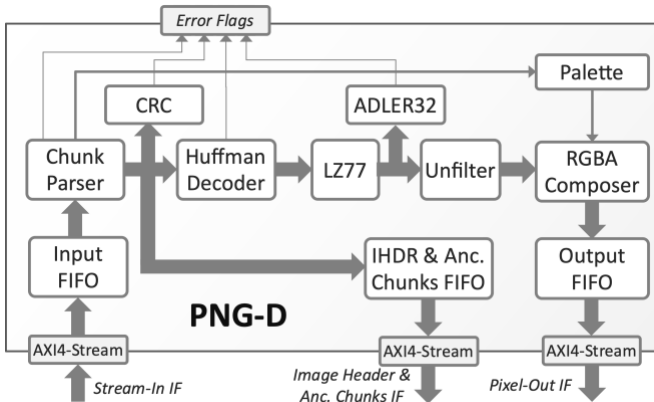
Error Flags

CRC

ADLER32

Palette

Chunk Parser

Huffman Decoder

LZ77

Unfilter

RGBA Composer

Input FIFO

IHDR & Anc. Chunks FIFO

Output FIFO

PNG-D

AXI4-Stream

AXI4-Stream

AXI4-Stream

Stream-In IF

Image Header & Anc. Chunks IF

Pixel-Out IF